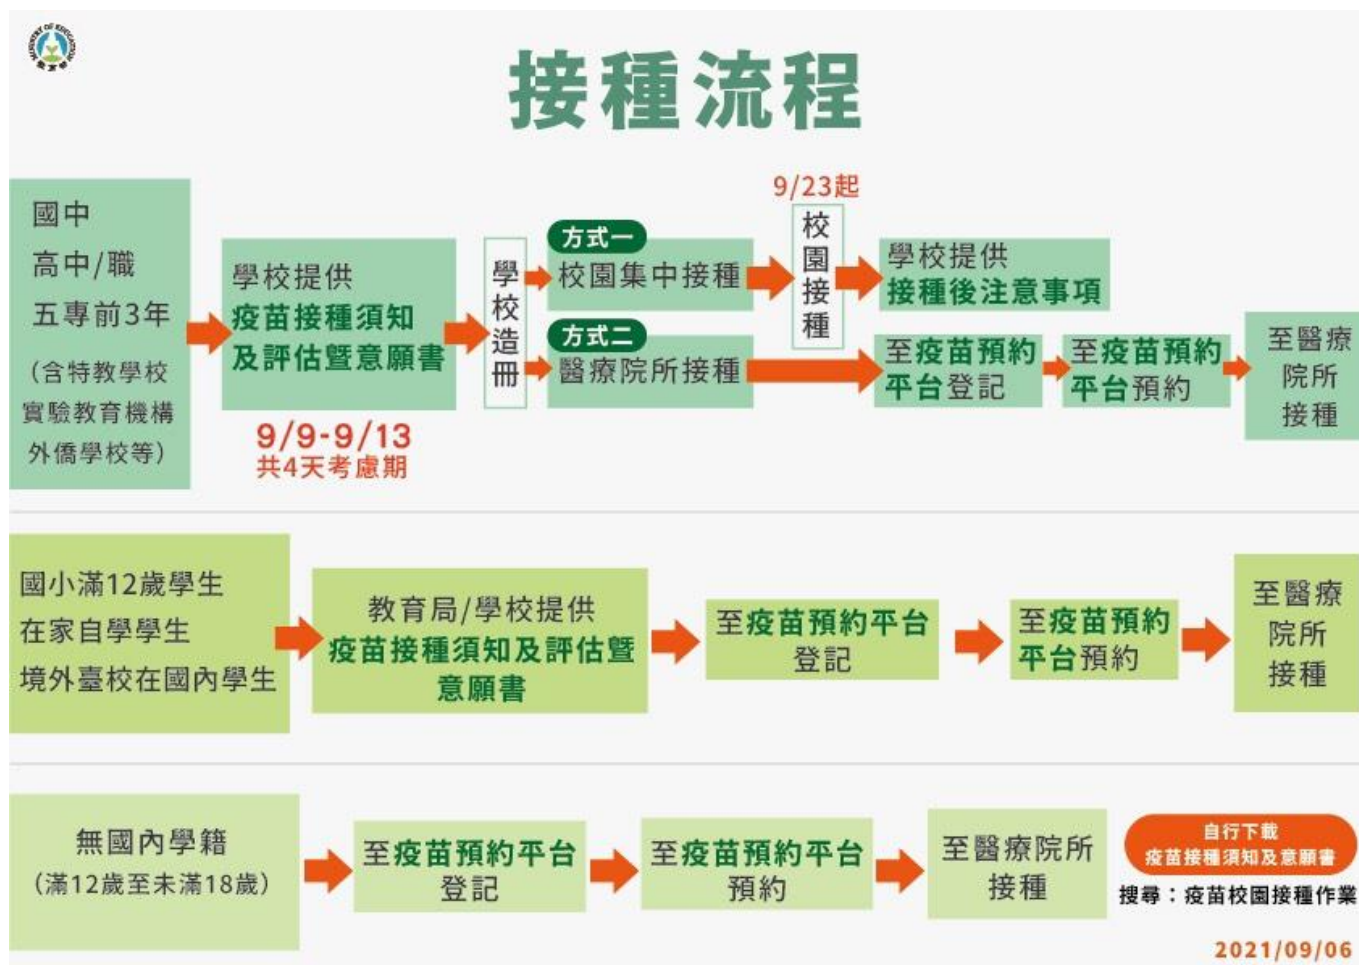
接種流程

國中
高中/職
五專前3年
(含特教學校
實驗教育機構
外僑學校等)

學校提供
疫苗接種須知
及評估暨意願書

9/9-9/13
共4天考慮期

學校造冊

方式一
校園集中接種

9/23起
校園接種

學校提供
接種後注意事項

方式二
醫療院所接種

至疫苗預約平台登記

至疫苗預約平台預約

至醫療院所接種

國小滿12歲學生
在家自學學生
境外臺校在國內學生

教育局/學校提供
疫苗接種須知及評估暨意願書

至疫苗預約平台登記

至疫苗預約平台預約

至醫療院所接種

無國內學籍
(滿12歲至未滿18歲)

至疫苗預約平台登記

至疫苗預約平台預約

至醫療院所接種

自行下載
疫苗接種須知及意願書

搜尋：疫苗校園接種作業

2021/09/06